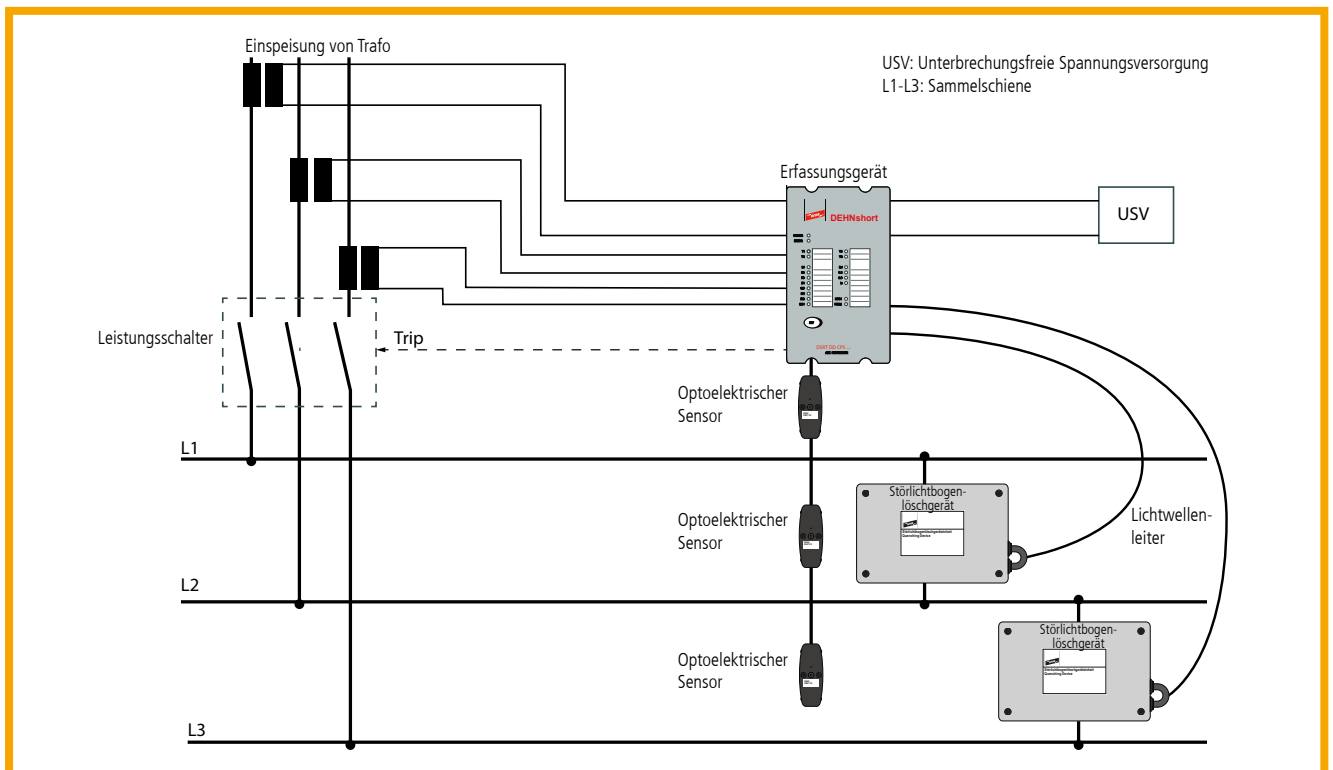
Einspeisung von Trafo

USV: Unterbrechungsfreie Spannungsversorgung
L1-L3: Sammelschiene

Erfassungsgerät

DEHNshort

USV

Leistungsschalter

Trip

Optoelektrischer Sensor

L1

Störlichtbogenlöschgerät

Optoelektrischer Sensor

Lichtwellenleiter

L2

Störlichtbogenlöschgerät

Optoelektrischer Sensor

L3